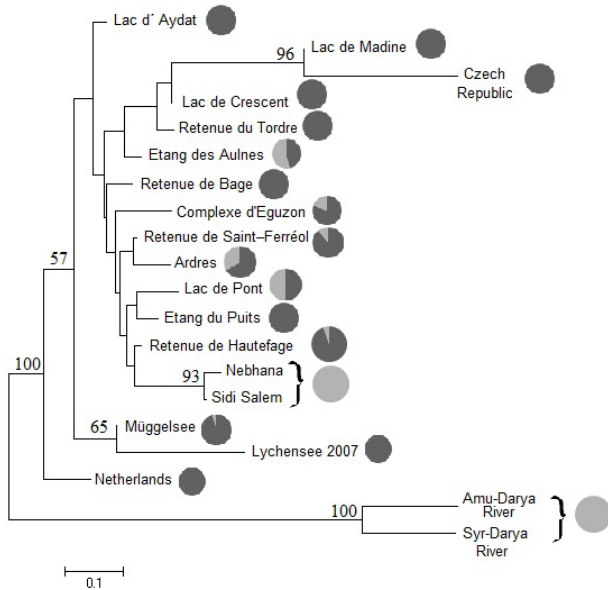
Lac d´ Aydat

96

Lac de Madine

Czech Republic

Lac de Crescent

Retenue du Tordre

Etang des Aulnes

Retenue de Bage

Complexe d'Eguzon

Retenue de Saint–Ferréol

57

Ardres

Lac de Pont

Etang du Puits

Retenue de Hautefage

100

93

Nebhana

Sidi Salem

65

Müggelsee

Lychensee 2007

Netherlands

100

Amu-Darya River

Syr-Darya River

0.1